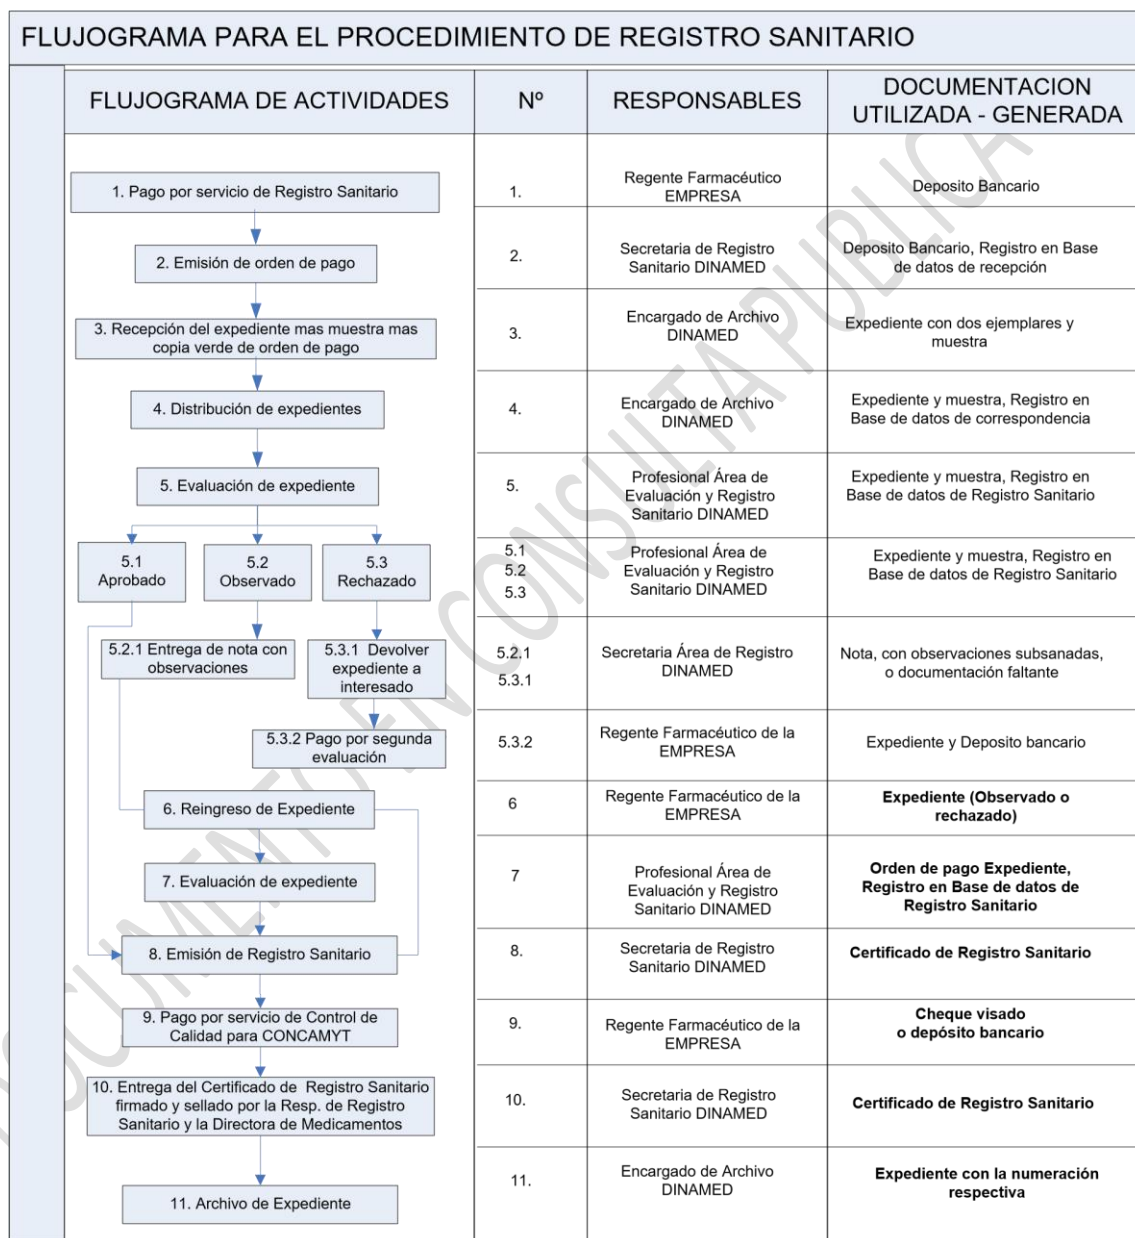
FLUJOGRAMA PARA EL PROCEDIMIENTO DE REGISTRO SANITARIO

| FLUJOGRAMA DE ACTIVIDADES | Nº | RESPONSABLES | DOCUMENTACION UTILIZADA - GENERADA |
|---|---|---|---|
| 1. Pago por servicio de Registro Sanitario | 1. | Regente Farmacéutico EMPRESA | Deposito Bancario |
| 2. Emisión de orden de pago | 2. | Secretaria de Registro Sanitario DINAMED | Deposito Bancario, Registro en Base de datos de recepción |
| 3. Recepción del expediente mas muestra mas copia verde de orden de pago | 3. | Encargado de Archivo DINAMED | Expediente con dos ejemplares y muestra |
| 4. Distribución de expedientes | 4. | Encargado de Archivo DINAMED | Expediente y muestra, Registro en Base de datos de correspondencia |
| 5. Evaluación de expediente | 5. | Profesional Área de Evaluación y Registro Sanitario DINAMED | Expediente y muestra, Registro en Base de datos de Registro Sanitario |
| 5.1 Aprobado; 5.2 Observado; 5.3 Rechazado | 5.1 5.2 5.3 | Profesional Área de Evaluación y Registro Sanitario DINAMED | Expediente y muestra, Registro en Base de datos de Registro Sanitario |
| 5.2.1 Entrega de nota con observaciones; 5.3.1 Devolver expediente a interesado | 5.2.1 5.3.1 | Secretaria Área de Registro DINAMED | Nota, con observaciones subsanadas, o documentación faltante |
| 5.3.2 Pago por segunda evaluación | 5.3.2 | Regente Farmacéutico de la EMPRESA | Expediente y Deposito bancario |
| 6. Reingreso de Expediente | 6 | Regente Farmacéutico de la EMPRESA | **Expediente (Observado o rechazado)** |
| 7. Evaluación de expediente | 7 | Profesional Área de Evaluación y Registro Sanitario DINAMED | **Orden de pago Expediente, Registro en Base de datos de Registro Sanitario** |
| 8. Emisión de Registro Sanitario | 8. | Secretaria de Registro Sanitario DINAMED | **Certificado de Registro Sanitario** |
| 9. Pago por servicio de Control de Calidad para CONCAMYT | 9. | Regente Farmacéutico de la EMPRESA | **Cheque visado o depósito bancario** |
| 10. Entrega del Certificado de Registro Sanitario firmado y sellado por la Resp. de Registro Sanitario y la Directora de Medicamentos | 10. | Secretaria de Registro Sanitario DINAMED | **Certificado de Registro Sanitario** |
| 11. Archivo de Expediente | 11. | Encargado de Archivo DINAMED | **Expediente con la numeración respectiva** |

DOCUMENTO EN CONSULTA PUBLICA